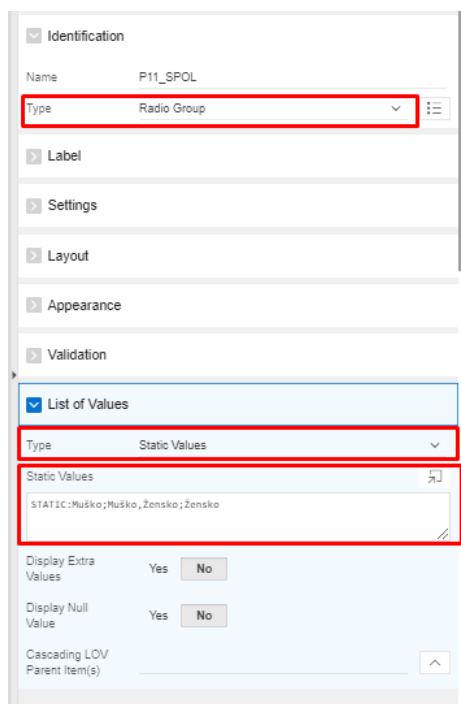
Identification

Name P11_SPOL

Type Radio Group

Label

Settings

Layout

Appearance

Validation

List of Values

Type Static Values

Static Values

STATIC:Muško;Muško,Žensko;Žensko

Display Extra Values Yes No

Display Null Value Yes No

Cascading LOV Parent Item(s)